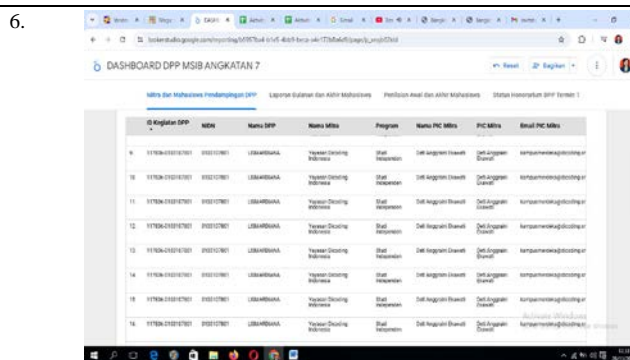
6.

DASHBOARD DPP MSIB ANGKATAN 7

Reset Bagikan

Mitra dan Mahasiswa Pendampingan DPP | Laporan Bulanan dan Akhir Mahasiswa | Penilaian Awal dan Akhir Mahasiswa | Status Honorarium DPP Termin 1

| | ID Kegiatan DPP | NIDN | Nama DPP | Nama Mitra | Program | Nama PIC Mitra | PIC Mitra | Email PIC Mitra |
|---|---|---|---|---|---|---|---|---|
| 9. | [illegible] | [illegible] | LISNAWANA | Yayasan Dicoding Indonesia | Studi Independen | Dwi Anggraini Diawati | Dwi Anggraini Diawati | kampusmerdeka@dicoding.c |
| 10. | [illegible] | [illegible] | LISNAWANA | Yayasan Dicoding Indonesia | Studi Independen | Dwi Anggraini Diawati | Dwi Anggraini Diawati | kampusmerdeka@dicoding.c |
| 11. | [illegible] | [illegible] | LISNAWANA | Yayasan Dicoding Indonesia | Studi Independen | Dwi Anggraini Diawati | Dwi Anggraini Diawati | kampusmerdeka@dicoding.c |
| 12. | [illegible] | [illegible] | LISNAWANA | Yayasan Dicoding Indonesia | Studi Independen | Dwi Anggraini Diawati | Dwi Anggraini Diawati | kampusmerdeka@dicoding.c |
| 13. | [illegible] | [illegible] | LISNAWANA | Yayasan Dicoding Indonesia | Studi Independen | Dwi Anggraini Diawati | Dwi Anggraini Diawati | kampusmerdeka@dicoding.c |
| 14. | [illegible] | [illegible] | LISNAWANA | Yayasan Dicoding Indonesia | Studi Independen | Dwi Anggraini Diawati | Dwi Anggraini Diawati | kampusmerdeka@dicoding.c |
| 15. | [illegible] | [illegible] | LISNAWANA | Yayasan Dicoding Indonesia | Studi Independen | Dwi Anggraini Diawati | Dwi Anggraini Diawati | kampusmerdeka@dicoding.c |
| 16. | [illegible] | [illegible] | LISNAWANA | Yayasan Dicoding Indonesia | Studi Independen | Dwi Anggraini Diawati | Dwi Anggraini Diawati | kampusmerdeka@dicoding.c |

Activate Windows